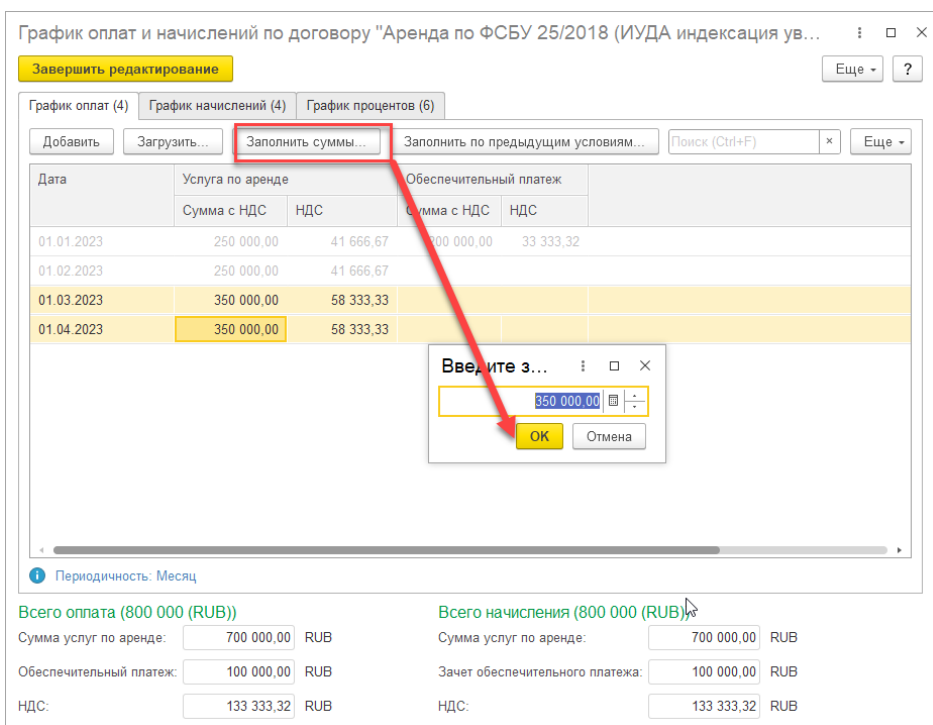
График оплат и начислений по договору "Аренда по ФСБУ 25/2018 (ИУДА индексация ув...

Завершить редактирование

Еще ▾ ?

График оплат (4) | График начислений (4) | График процентов (6)

Добавить | Загрузить... | Заполнить суммы... | Заполнить по предыдущим условиям... | Поиск (Ctrl+F) × | Еще ▾

| Дата | Услуга по аренде Сумма с НДС | Услуга по аренде НДС | Обеспечительный платеж Сумма с НДС | Обеспечительный платеж НДС |
|---|---|---|---|---|
| 01.01.2023 | 250 000,00 | 41 666,67 | 200 000,00 | 33 333,32 |
| 01.02.2023 | 250 000,00 | 41 666,67 | | |
| 01.03.2023 | 350 000,00 | 58 333,33 | | |
| 01.04.2023 | 350 000,00 | 58 333,33 | | |

Введите з...

350 000,00

ОК Отмена

Периодичность: Месяц

Всего оплата (800 000 (RUB))

Сумма услуг по аренде: 700 000,00 RUB

Обеспечительный платеж: 100 000,00 RUB

НДС: 133 333,32 RUB

Всего начисления (800 000 (RUB))

Сумма услуг по аренде: 700 000,00 RUB

Зачет обеспечительного платежа: 100 000,00 RUB

НДС: 133 333,32 RUB